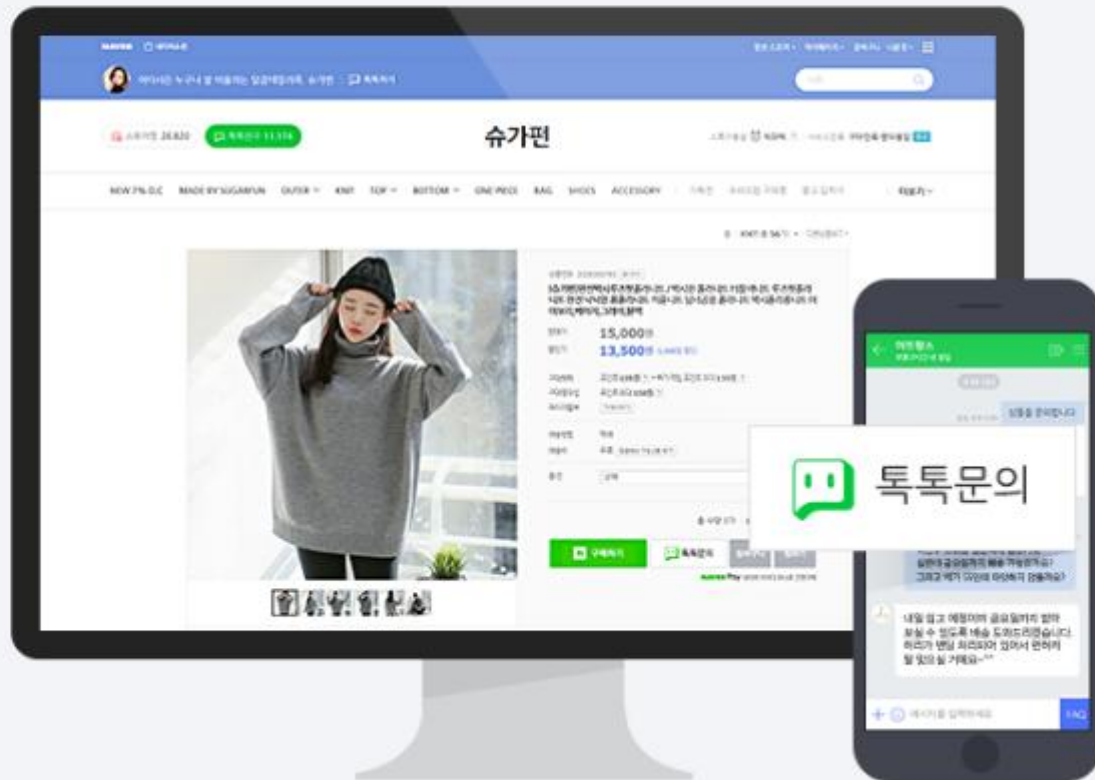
NAVER

슈가펀

NEW 7% D.C   MADE BY SUGARFUN   OUTER   KNIT   TOP   BOTTOM   ONE PIECE   BAG   SHOES   ACCESSORY

15,000원

13,500원

구매하기

톡톡문의

상품을 문의합니다

내일 입고 예정이어 금요일까지 받아 보실 수 있도록 배송 도와드리겠습니다.

톡톡문의

FAQ